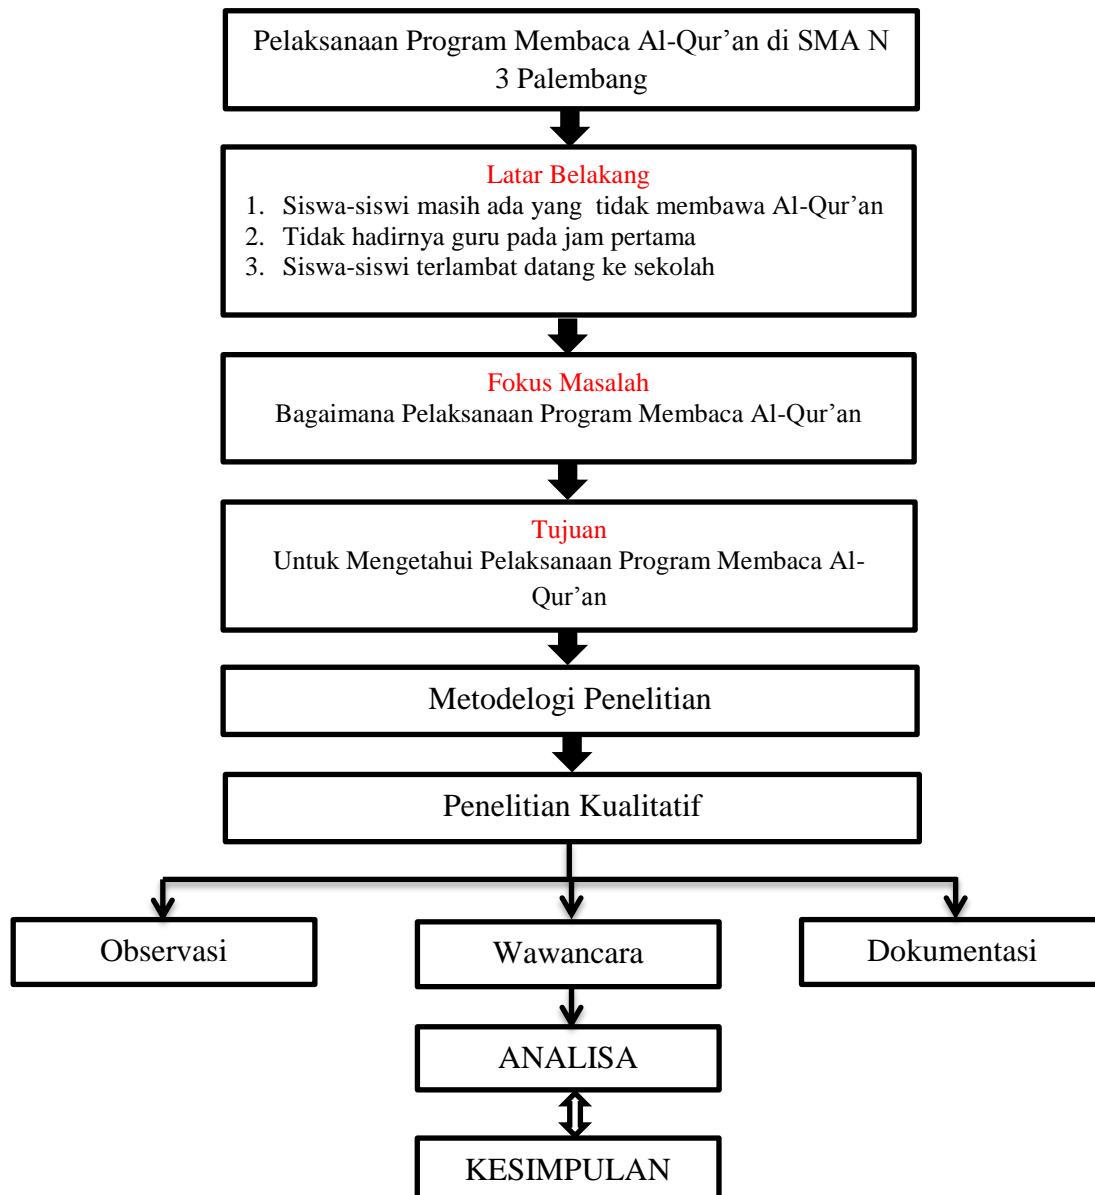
Pelaksanaan Program Membaca Al-Qur’an di SMA N 3 Palembang

Latar Belakang
1. Siswa-siswi masih ada yang tidak membawa Al-Qur’an
2. Tidak hadirnya guru pada jam pertama
3. Siswa-siswi terlambat datang ke sekolah

Fokus Masalah
Bagaimana Pelaksanaan Program Membaca Al-Qur’an

Tujuan
Untuk Mengetahui Pelaksanaan Program Membaca Al-Qur’an

Metodelogi Penelitian

Penelitian Kualitatif

Observasi

Wawancara

Dokumentasi

ANALISA

KESIMPULAN